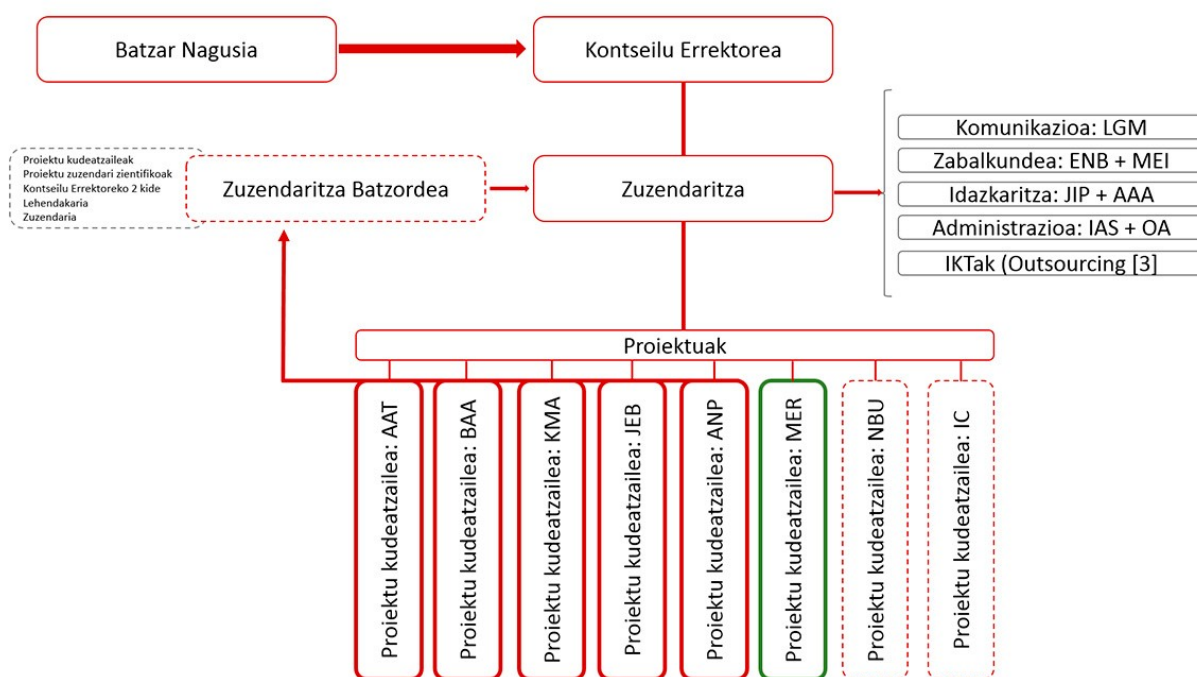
Batzar Nagusia

Kontseilu Errektorea

Proiektu kudeatzaileak
Proiektu zuzendari zientifikoak
Kontseilu Errektoreko 2 kide
Lehendakaria
Zuzendaria

Zuzendaritza Batzordea

Zuzendaritza

Komunikazioa: LGM
Zabalkundea: ENB + MEI
Idazkaritza: JIP + AAA
Administrazioa: IAS + OA
IKTak (Outsourcing [3]

Proiektuak

Proiektu kudeatzailea: AAT
Proiektu kudeatzailea: BAA
Proiektu kudeatzailea: KMA
Proiektu kudeatzailea: JEB
Proiektu kudeatzailea: ANP
Proiektu kudeatzailea: MER
Proiektu kudeatzailea: NBU
Proiektu kudeatzailea: IC